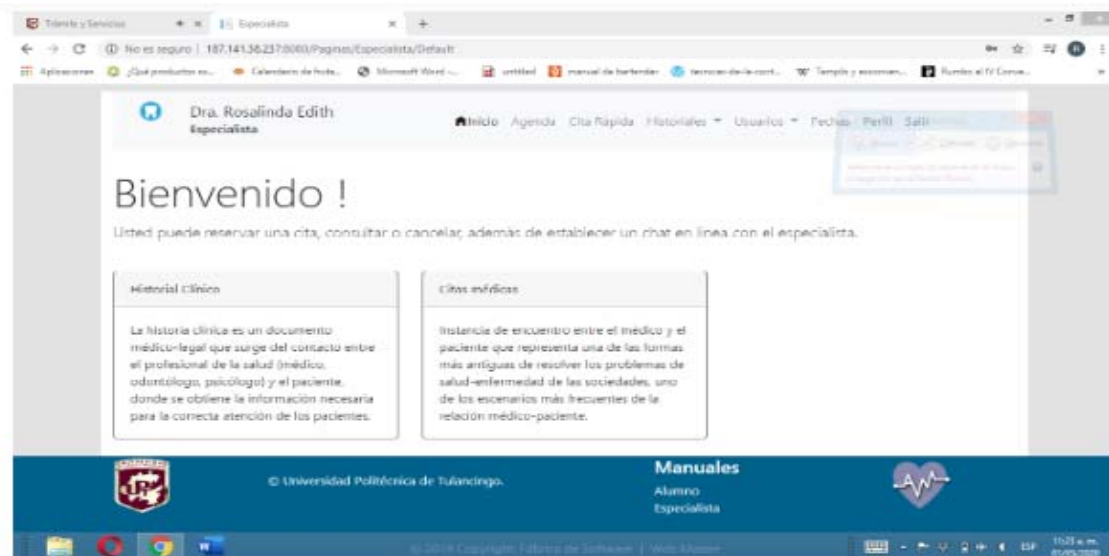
Trámite y Servicios
Especialista
No es seguro | 187.141.36.237:8080/Paginas/Especialista/Default
Aplicaciones ¿Qué productos es... Calendario de foto... Microsoft Word -... untitled manual de bartender tecnicas-de-la-cont... Templo y ecosmen... Rumbo al IV Congr...

Dra. Rosalinda Edith
Especialista

Inicio Agenda Cita Rápida Historiales Usuarios Fechas Perfil Salir

Bienvenido !

Usted puede reservar una cita, consultar o cancelar, además de establecer un chat en línea con el especialista.

Historial Clínico

La historia clínica es un documento médico-legal que surge del contacto entre el profesional de la salud (médico, odontólogo, psicólogo) y el paciente, donde se obtiene la información necesaria para la correcta atención de los pacientes.

Citas médicas

Instancia de encuentro entre el médico y el paciente que representa una de las formas más antiguas de resolver los problemas de salud-enfermedad de las sociedades, uno de los escenarios más frecuentes de la relación médico-paciente.

© Universidad Politécnica de Tulancingo.

Manuales
Alumno
Especialista

© 2018 Copyright: Fábrica de Software | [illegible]

ESP 11:23 a.m. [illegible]